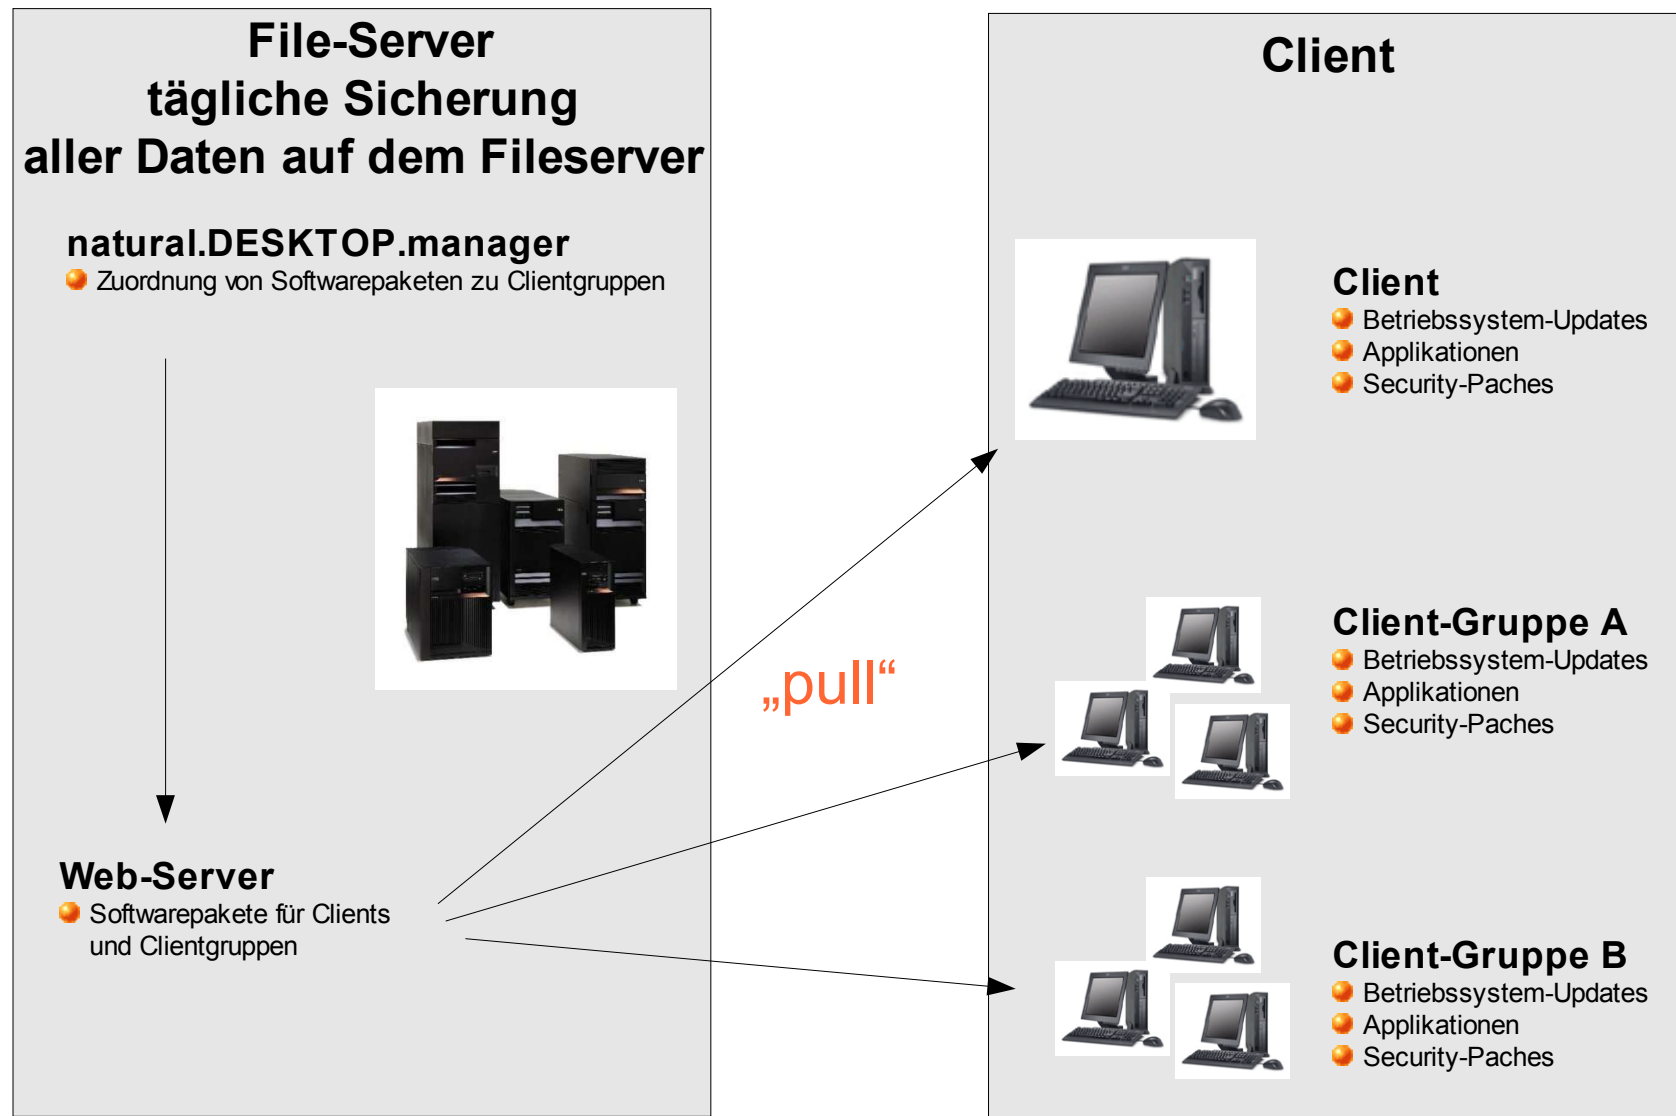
File-Server
tägliche Sicherung
aller Daten auf dem Fileserver

natural.DESKTOP.manager
Zuordnung von Softwarepaketen zu Clientgruppen

Web-Server
Softwarepakete für Clients und Clientgruppen

„pull“

Client

Client
Betriebssystem-Updates
Applikationen
Security-Paches

Client-Gruppe A
Betriebssystem-Updates
Applikationen
Security-Paches

Client-Gruppe B
Betriebssystem-Updates
Applikationen
Security-Paches